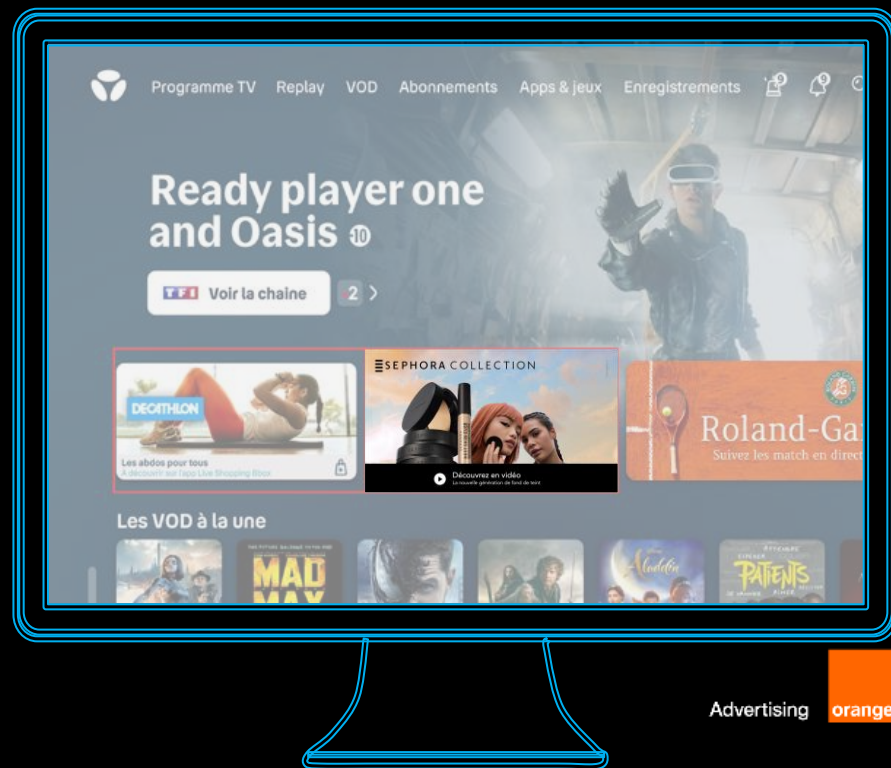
Programme TV Replay VOD Abonnements Apps & jeux Enregistrements

9 9

Ready player one and Oasis 10

TF1 Voir la chaine 2 >

DECATHLON

Les abdos pour tous

À découvrir sur l'app Live Shopping Bbox

SEPHORA COLLECTION

Découvrez en vidéo

La nouvelle génération de fond de teint

Roland-Ga

Suivez les match en direct

Les VOD à la une

MAD MAX

Aladdin

PATIENTS

Advertising orange